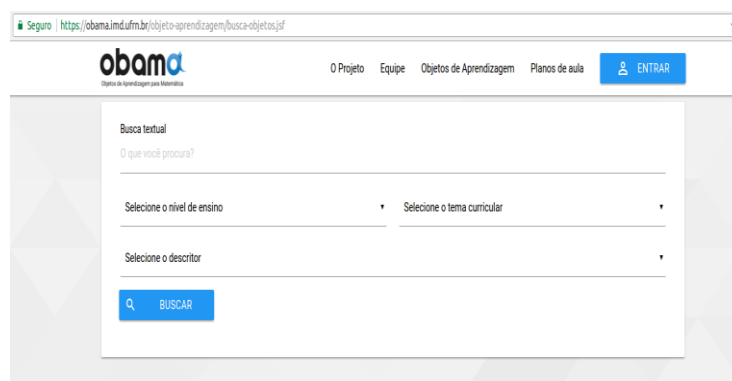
Seguro | https://obama.imd.ufrn.br/objeto-aprendizagem/busca-objetos.jsf

obama
Objetos de Aprendizagem para Matemática

O Projeto Equipe Objetos de Aprendizagem Planos de aula ENTRAR

Busca textual
O que você procura?

Selecione o nível de ensino ▾ Selecione o tema curricular ▾

Selecione o descritor ▾

BUSCAR